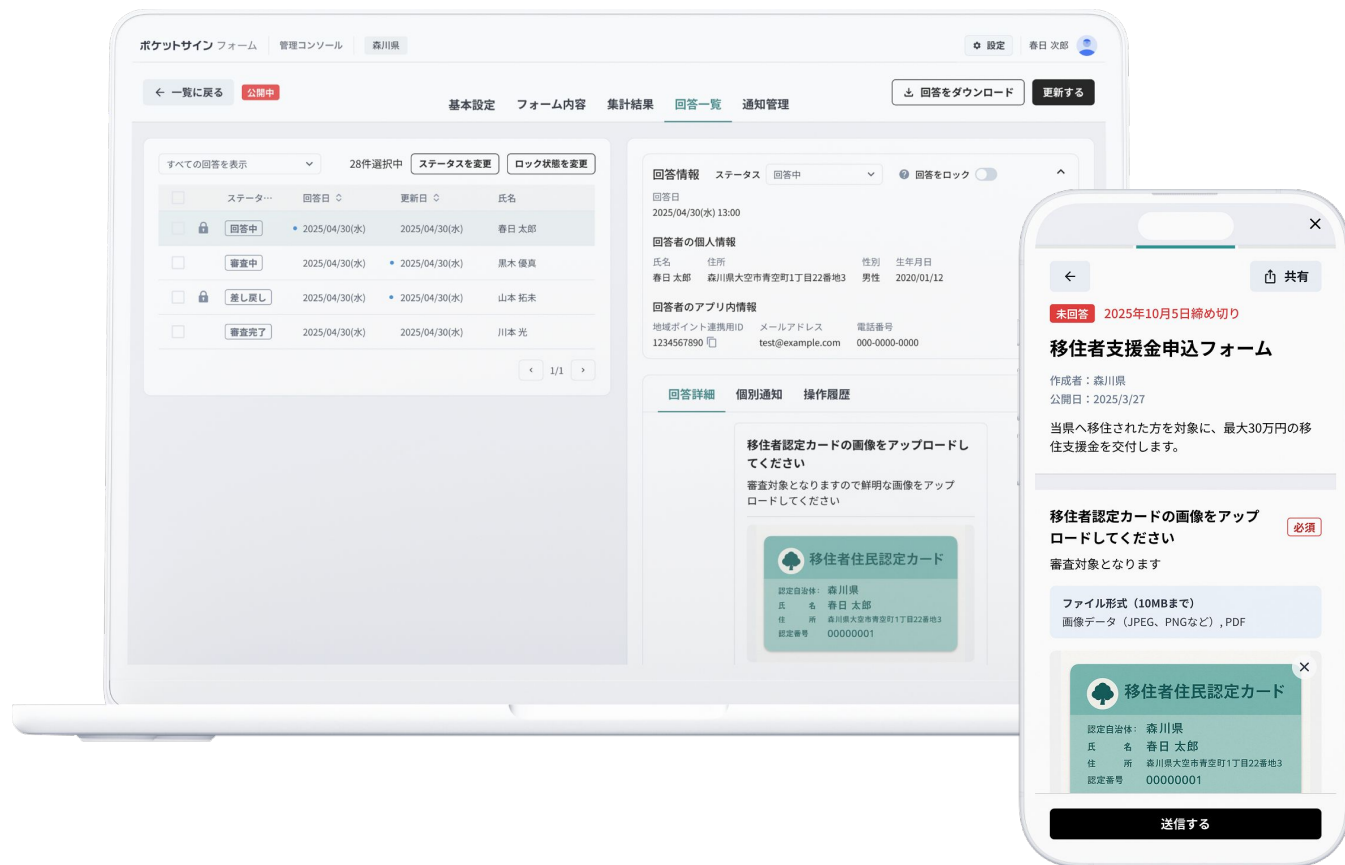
ポケットサイン フォーム | 管理コンソール | 森川県

設定 春日 次郎

← 一覧に戻る 公開中

基本設定 フォーム内容 集計結果 回答一覧 通知管理

回答をダウンロード 更新する

すべての回答を表示 28件選択中 ステータスを変更 ロック状態を変更

| | | ステータ… | 回答日 | 更新日 | 氏名 |
|---|---|---|---|---|---|
| | 🔒 | 回答中 | 2025/04/30(水) | 2025/04/30(水) | 春日 太郎 |
| | | 審査中 | 2025/04/30(水) | 2025/04/30(水) | 黒木 優真 |
| | 🔒 | 差し戻し | 2025/04/30(水) | 2025/04/30(水) | 山本 拓未 |
| | | 審査完了 | 2025/04/30(水) | 2025/04/30(水) | 川本 光 |

1/1

回答情報 ステータス 回答中 回答をロック

回答日
2025/04/30(水) 13:00

回答者の個人情報
氏名 住所 性別 生年月日
春日 太郎 森川県大空市青空町1丁目22番地3 男性 2020/01/12

回答者のアプリ内情報
地域ポイント連携用ID メールアドレス 電話番号
1234567890 test@example.com 000-0000-0000

回答詳細 個別通知 操作履歴

移住者認定カードの画像をアップロードしてください
審査対象となりますので鮮明な画像をアップロードしてください

移住者住民認定カード
認定自治体: 森川県
氏 名 春日 太郎
住 所 森川県大空市青空町1丁目22番地3
認定番号 00000001

←
共有

未回答 2025年10月5日締め切り

移住者支援金申込フォーム

作成者：森川県
公開日：2025/3/27

当県へ移住された方を対象に、最大30万円の移住支援金を交付します。

移住者認定カードの画像をアップロードしてください 必須
審査対象となります

ファイル形式（10MBまで）
画像データ（JPEG、PNGなど）, PDF

移住者住民認定カード
認定自治体: 森川県
氏 名 春日 太郎
住 所 森川県大空市青空町1丁目22番地3
認定番号 00000001

送信する